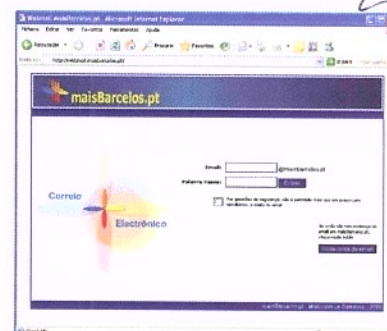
Webmail maisBarcelos.pt - Microsoft Internet Explorer

Ficheiro Editar Ver Favoritos Ferramentas Ajuda

Retroceder Procurar Favoritos

http://webmail.maisbarcelos.pt/

maisBarcelos.pt

Email @maisbarcelos.pt

Palavra-Passe Entrar

Por questões de segurança, não é permitido fazer uso em computadores públicos, o acesso ao email

Correio

Electrónico

Se ainda não tem endereço de email em maisBarcelos.pt, clique neste botão

Pedir conta de email

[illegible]